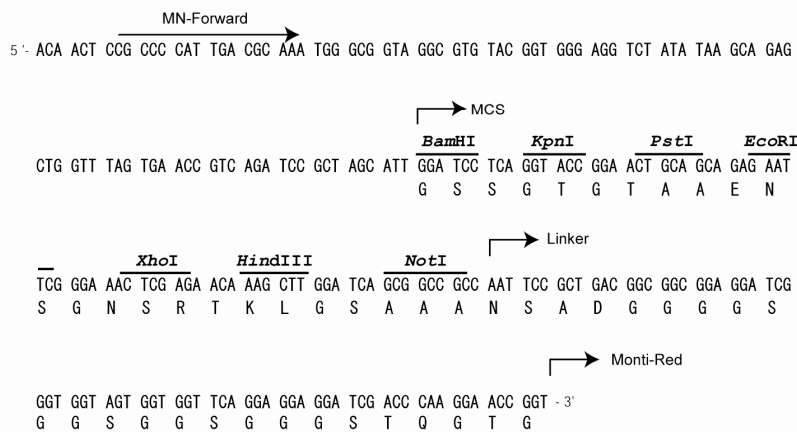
MN-Forward

5'- ACA ACT CCG CCC CAT TGA CGC AAA TGG GCG GTA GGC GTG TAC GGT GGG AGG TCT ATA TAA GCA GAG

MCS

BamHI KpnI PstI EcoRI

CTG GTT TAG TGA ACC GTC AGA TCC GCT AGC ATT GGA TCC TCA GGT ACC GGA ACT GCA GCA GAG AAT

G S S G T G T A A E N

Linker

XhoI HindIII NotI

TCG GGA AAC TCG AGA ACA AAG CTT GGA TCA GCG GCC GCC AAT TCC GCT GAC GGC GGC GGA GGA TCG

S G N S R T K L G S A A A N S A D G G G G S

Monti-Red

GGT GGT AGT GGT GGT TCA GGA GGA GGA TCG ACC CAA GGA ACC GGT - 3'

G G S G G S G G G S T Q G T G